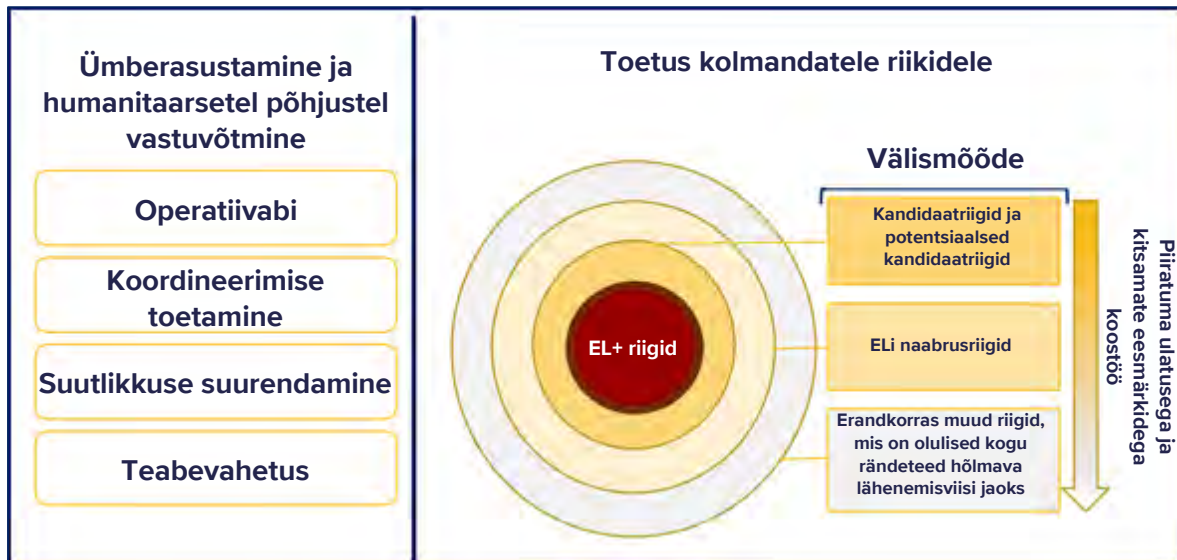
Ümberasustamine ja humanitaarsetel põhjustel vastuvõtmine

Operatiivabi

Koordineerimise toetamine

Suutlikkuse suurendamine

Teabevahetus

Toetus kolmandatele riikidele

Välismõõde

EL+ riigid

Kandidaatriigid ja potentsiaalsed kandidaatriigid

ELi naabrusriigid

Erandkorras muud riigid, mis on olulised kogu rändeteed hõlmava lähenemisviisi jaoks

Piiratuma ulatusega ja kitsamate eesmärkidega koostöö